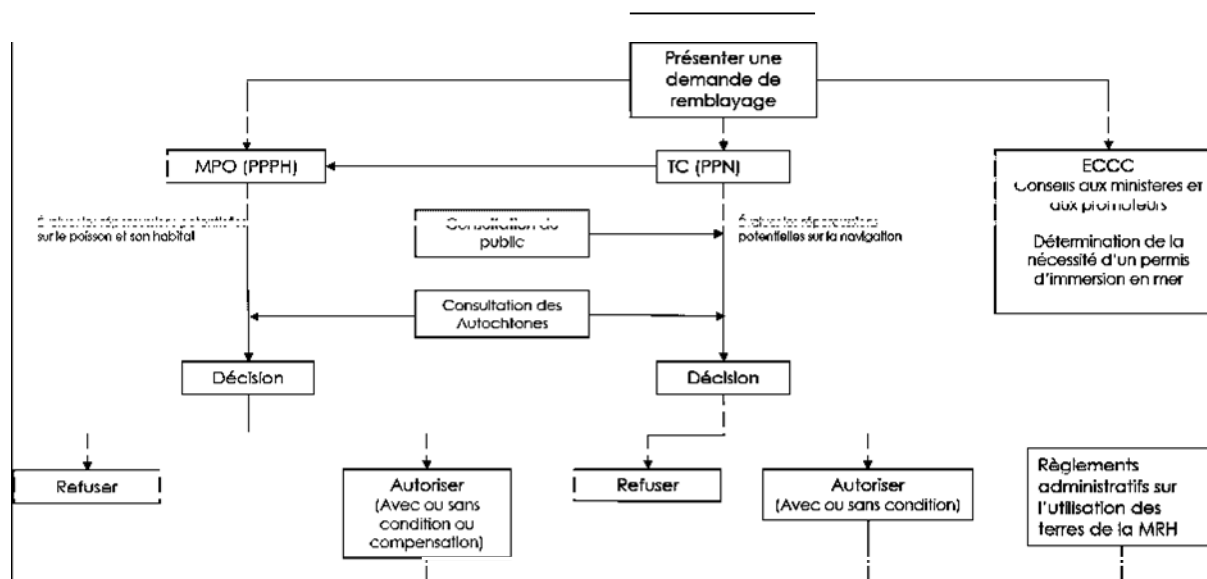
Présenter une demande de remblayage

MPO (PPPH)

TC (PPN)

ECCC
Conseils aux ministeres et aux promoteurs

Détermination de la nécessité d'un permis d'immersion en mer

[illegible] sur le poisson et son habitat

Consultation du public

Évaluer les répercussions potentielles sur la navigation

Consultation des Autochtones

Décision

Décision

Refuser

Autoriser (Avec ou sans condition ou compensation)

Refuser

Autoriser (Avec ou sans condition)

Règlements administratifs sur l'utilisation des terres de la MRH